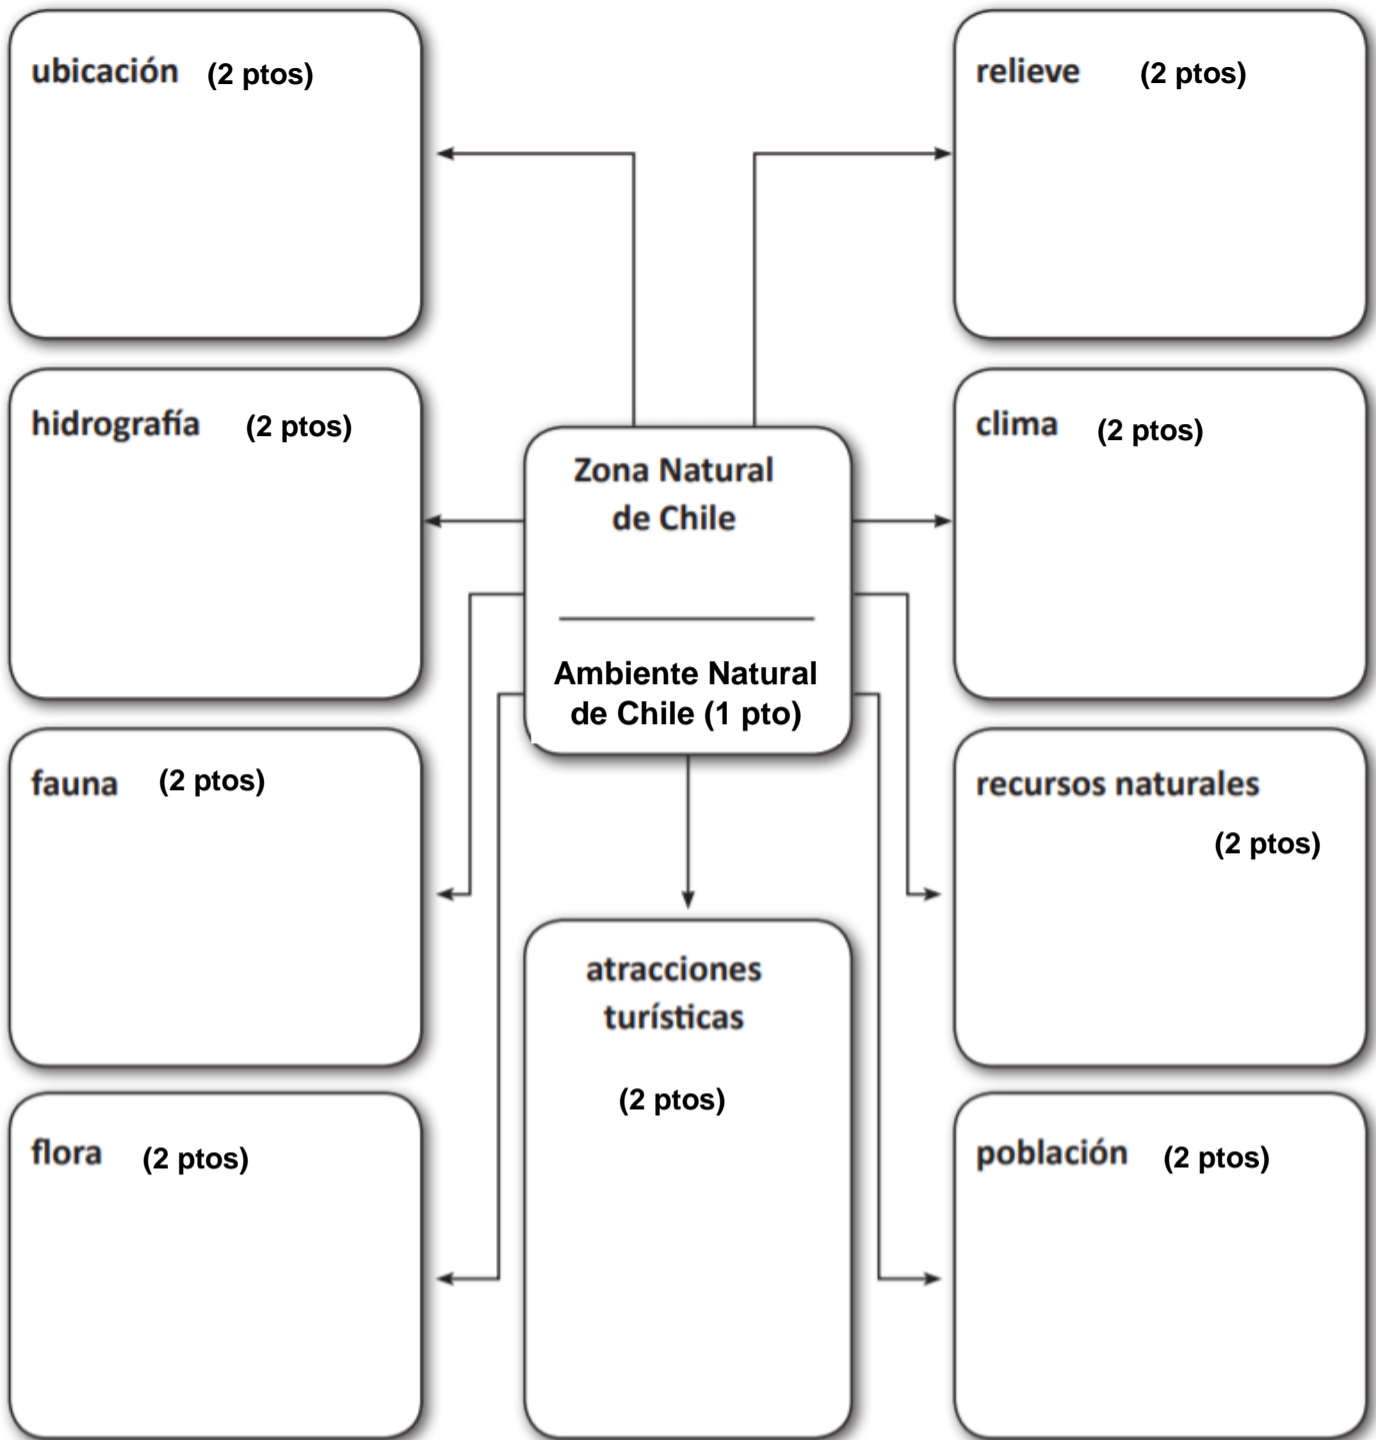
ubicación (2 ptos)

relieve (2 ptos)

hidrografía (2 ptos)

Zona Natural de Chile

Ambiente Natural de Chile (1 pto)

clima (2 ptos)

fauna (2 ptos)

recursos naturales (2 ptos)

atracciones turísticas

(2 ptos)

flora (2 ptos)

población (2 ptos)